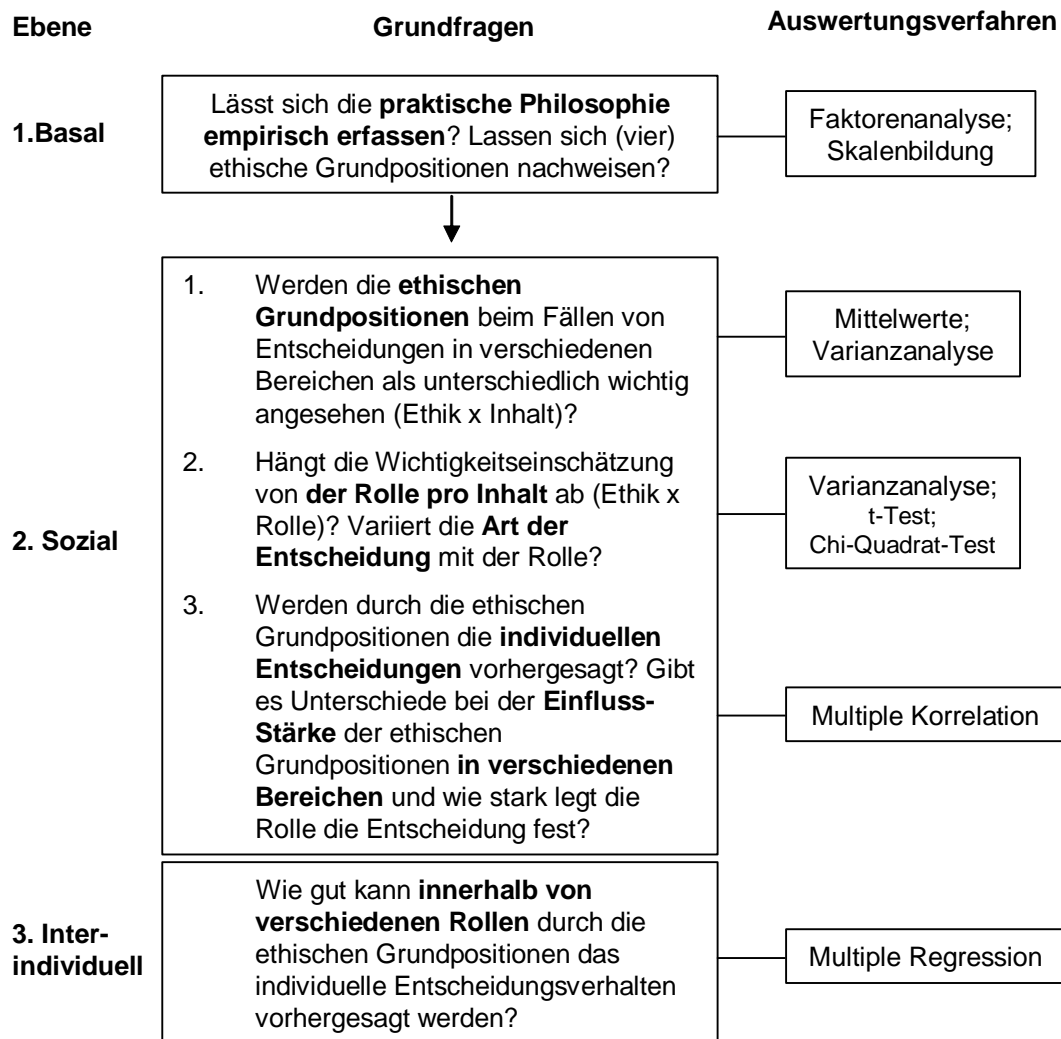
Ebene

Grundfragen

Auswertungsverfahren

1.Basal

Lässt sich die **praktische Philosophie empirisch erfassen**? Lassen sich (vier) ethische Grundpositionen nachweisen?

Faktorenanalyse; Skalenbildung

2. Sozial

1. Werden die **ethischen Grundpositionen** beim Fällen von Entscheidungen in verschiedenen Bereichen als unterschiedlich wichtig angesehen (Ethik x Inhalt)?

Mittelwerte; Varianzanalyse

2. Hängt die Wichtigkeitseinschätzung von **der Rolle pro Inhalt** ab (Ethik x Rolle)? Variiert die **Art der Entscheidung** mit der Rolle?

Varianzanalyse; t-Test; Chi-Quadrat-Test

3. Werden durch die ethischen Grundpositionen die **individuellen Entscheidungen** vorhergesagt? Gibt es Unterschiede bei der **Einfluss-Stärke** der ethischen Grundpositionen **in verschiedenen Bereichen** und wie stark legt die Rolle die Entscheidung fest?

Multiple Korrelation

3. Interindividuell

Wie gut kann **innerhalb von verschiedenen Rollen** durch die ethischen Grundpositionen das individuelle Entscheidungsverhalten vorhergesagt werden?

Multiple Regression